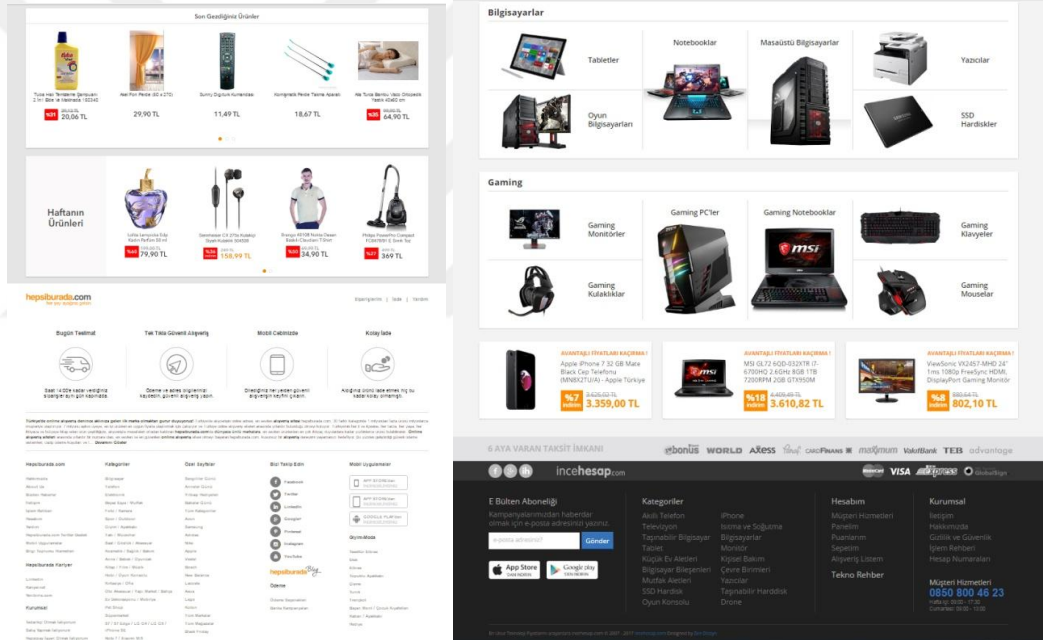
Son Gezdiğiniz Ürünler

Tuba Halı Temizleme Şampuanı 2 in 1 Bio ile Makinede 1000ml
%31 20,06 TL

Hali Fon Perde (60 x 270)
29,90 TL

Sunny Dijital Kumandası
11,49 TL

Kompakt Perde Tavana Aparatı
18,67 TL

Ala Turka Bambu Visko Ortopedik Yastık 40x60 cm
%35 64,90 TL

Haftanın Ürünleri

Lolita Lempicka Edp Kadın Parfüm 50 ml
%24 79,90 TL

Sennheiser CX 275s Kulakiçi Siyah Kulaklık
%26 158,99 TL

Brango Erkek Tişört
%50 34,90 TL

Philips PowerPro Compact FC8470/01 Elektrikli Süpürge
%27 369 TL

hepsiburada.com

Siparişlerim | İade | Yardım

Bugün Teslimat
Tek Tıkla Güvenli Alışveriş
Mobil Cebinizde
Kolay İade

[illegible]

Hepsiburada.com
Kategoriler
Özel Sayfalar
Bizi Takip Edin
Mobil Uygulamalar

Facebook
Twitter
LinkedIn
Google+
Pinterest
Instagram
YouTube

Hepsiburada Kariyer
Kurumsal
Ödeme

Bilgisayarlar

Tabletler
Notebooklar
Masaüstü Bilgisayarlar
Yazıcılar
Oyun Bilgisayarları
SSD Harddiskler

Gaming

Gaming Monitörler
Gaming PC'ler
Gaming Notebooklar
Gaming Klavyeler
Gaming Kulaklıklar
Gaming Mouselar

AVANTAJLI FİYATLARI KAÇIRMA !
Apple iPhone 7 32 GB Mate Black Cep Telefonu (MN8X2TU/A) - Apple Türkiye
%7 indirim 3.620,62 TL 3.359,00 TL

AVANTAJLI FİYATLARI KAÇIRMA !
MSI GL72 6QD-032XTR i7-6700HQ 2.6GHz 8GB 1TB 720RPM 2GB GTX950M
%18 indirim 4.406,45 TL 3.610,82 TL

AVANTAJLI FİYATLARI KAÇIRMA !
ViewSonic VX2457 MHD 24" 1ms 1080p FreeSync HDMI, DisplayPort Gaming Monitör
%8 indirim 880,64 TL 802,10 TL

6 AYA VARAN TAKSİT İMKANI
bonus WORLD Axess CardFinans maximum VakıfBank TEB advantage

incehesap.com

E Bülten Aboneliği
Kampanyalarımızdan haberdar olmak için e-posta adresinizi yazınız.
e-posta adresiniz
Gönder
App Store
Google play

Kategoriler
Akıllı Telefon
Televizyon
Taşınabilir Bilgisayar
Tablet
Küçük Ev Aletleri
Bilgisayar Bileşenleri
Mutfak Aletleri
SSD Hardisk
Oyun Konsolu
iPhone
Isıtma ve Soğutma
Bilgisayarlar
Monitör
Kişisel Bakım
Çevre Birimleri
Yazıcılar
Taşınabilir Harddisk
Drone

Hesabım
Müşteri Hizmetleri
Panelim
Puanlarım
Sepetim
Alışveriş Listem

Tekno Rehber

Kurumsal
İletişim
Hakkımızda
Gizlilik ve Güvenlik
İşlem Rehberi
Hesap Numaraları

Müşteri Hizmetleri
0850 800 46 23